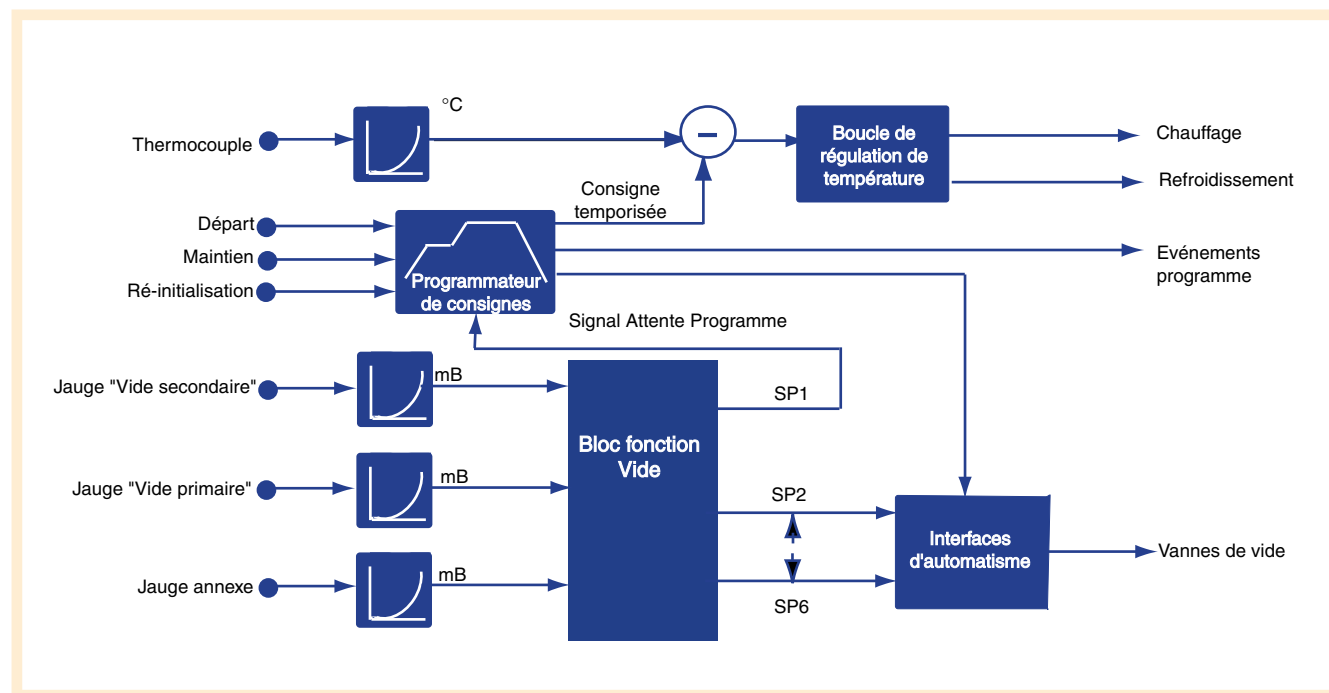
Thermocouple

°C

Boucle de régulation de température

Chauffage

Refroidissement

Consigne temporisée

Départ

Maintien

Ré-initialisation

Programmateur de consignes

Evénements programme

Signal Attente Programme

Jauge "Vide secondaire"

mB

SP1

Bloc fonction Vide

Jauge "Vide primaire"

mB

SP2

Interfaces d'automatisme

Vannes de vide

Jauge annexe

mB

SP6